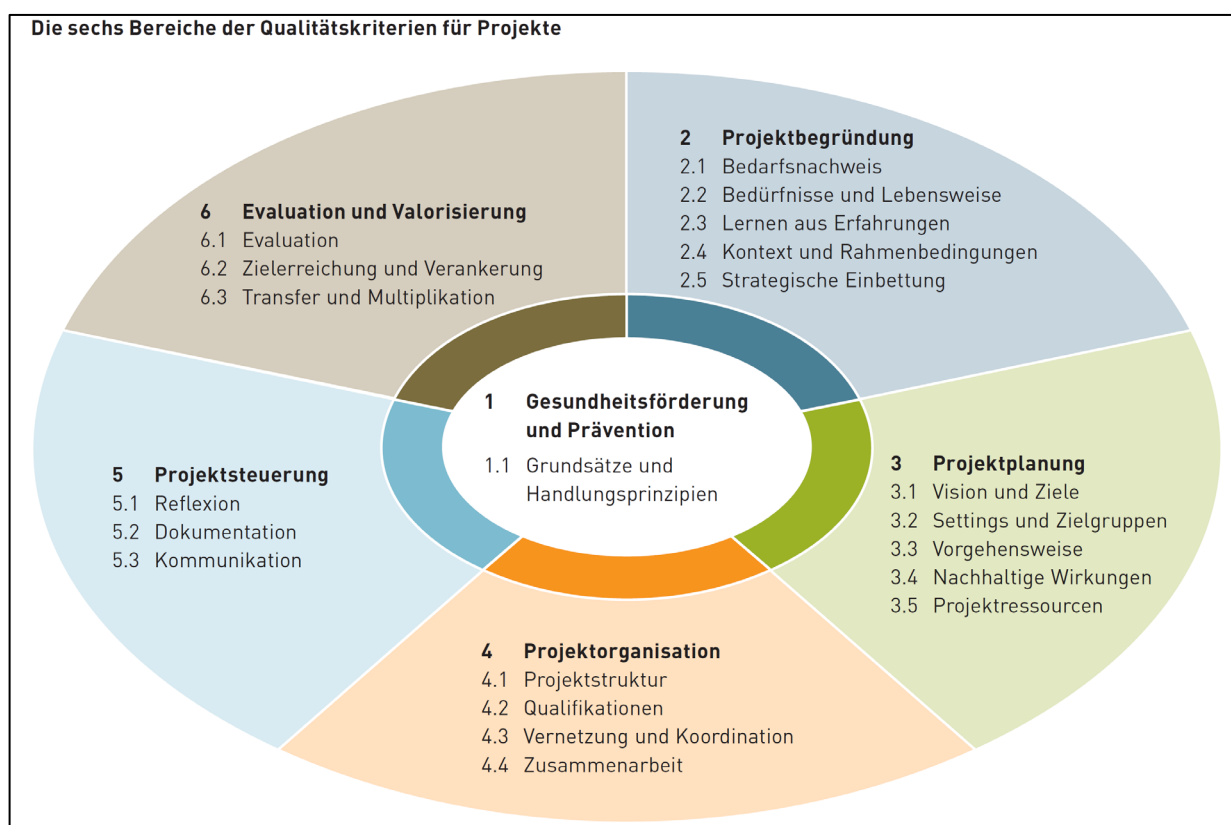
Die sechs Bereiche der Qualitätskriterien für Projekte

2 Projektbegründung
2.1 Bedarfsnachweis
2.2 Bedürfnisse und Lebensweise
2.3 Lernen aus Erfahrungen
2.4 Kontext und Rahmenbedingungen
2.5 Strategische Einbettung

6 Evaluation und Valorisierung
6.1 Evaluation
6.2 Zielerreichung und Verankerung
6.3 Transfer und Multiplikation

1 Gesundheitsförderung und Prävention
1.1 Grundsätze und Handlungsprinzipien

5 Projektsteuerung
5.1 Reflexion
5.2 Dokumentation
5.3 Kommunikation

3 Projektplanung
3.1 Vision und Ziele
3.2 Settings und Zielgruppen
3.3 Vorgehensweise
3.4 Nachhaltige Wirkungen
3.5 Projektressourcen

4 Projektorganisation
4.1 Projektstruktur
4.2 Qualifikationen
4.3 Vernetzung und Koordination
4.4 Zusammenarbeit